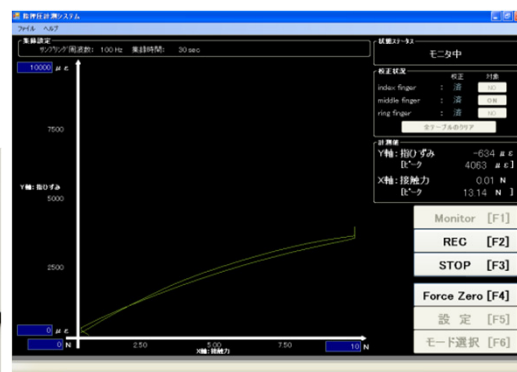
指押圧計測システム
ファイル ヘルプ
集録設定
サンプリング周波数: 100 Hz 集録時間: 30 sec
10000 μ ε
7500
Y軸: 指ひずみ
5000
2500
0 μ ε
0 N
2.50
5.00
X軸: 接触力
7.50
10 N
状態ステータス
モニタ中
校正状況
校正 対象
index finger : 済 NO
middle finger : 済 ON
ring finger : 済 NO
全テーブルのクリア
計測値
Y軸: 指ひずみ -634 μ ε
[ピーク 4063 μ ε]
X軸: 接触力 0.01 N
[ピーク 13.14 N]
Monitor [F1]
REC [F2]
STOP [F3]
Force Zero [F4]
設 定 [F5]
モード選択 [F6]